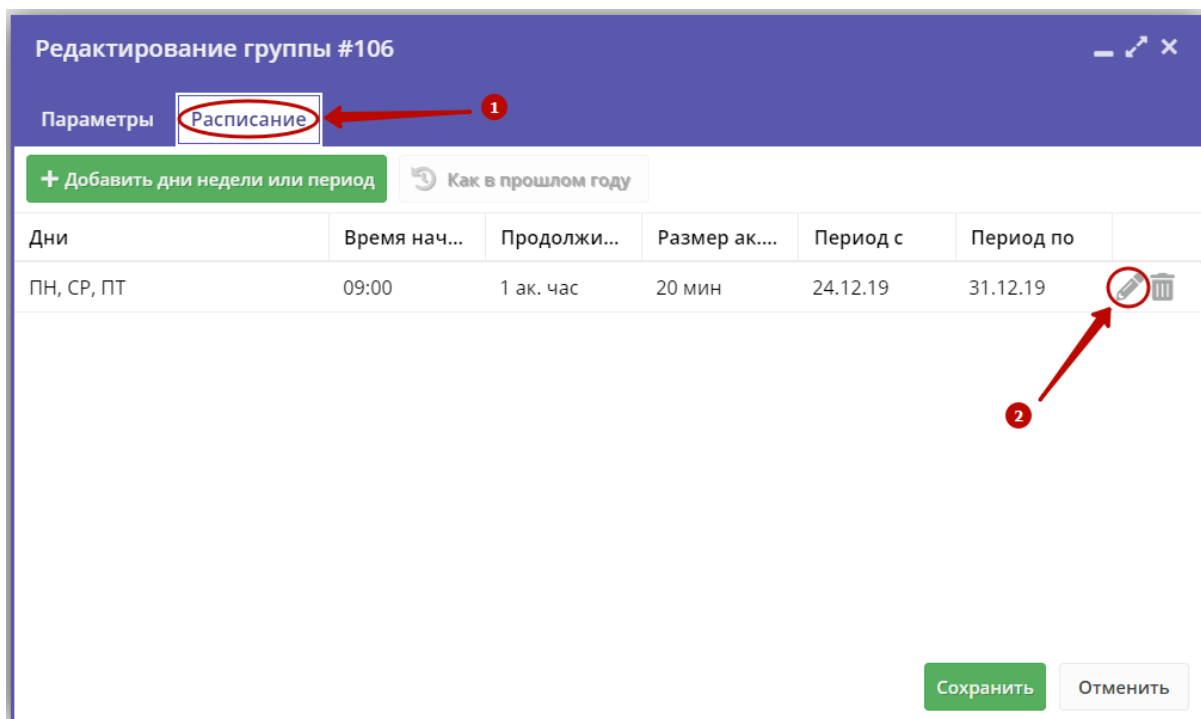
Редактирование группы #106

Параметры Расписание 1

+ Добавить дни недели или период Как в прошлом году

| Дни | Время нач... | Продолжи... | Размер ак... | Период с | Период по |
|---|---|---|---|---|---|
| ПН, СР, ПТ | 09:00 | 1 ак. час | 20 мин | 24.12.19 | 31.12.19 |

2

Сохранить Отменить